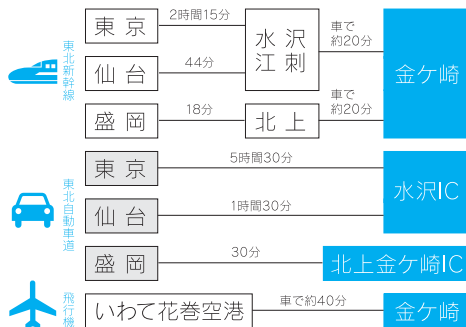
東北新幹線

東京
2時間15分
仙台
44分
水沢江刺
車で約20分
金ケ崎
盛岡
18分
北上
車で約20分

東北自動車道

東京
5時間30分
仙台
1時間30分
水沢IC
盛岡
30分
北上金ケ崎IC

飛行機

いわて花巻空港
車で約40分
金ケ崎